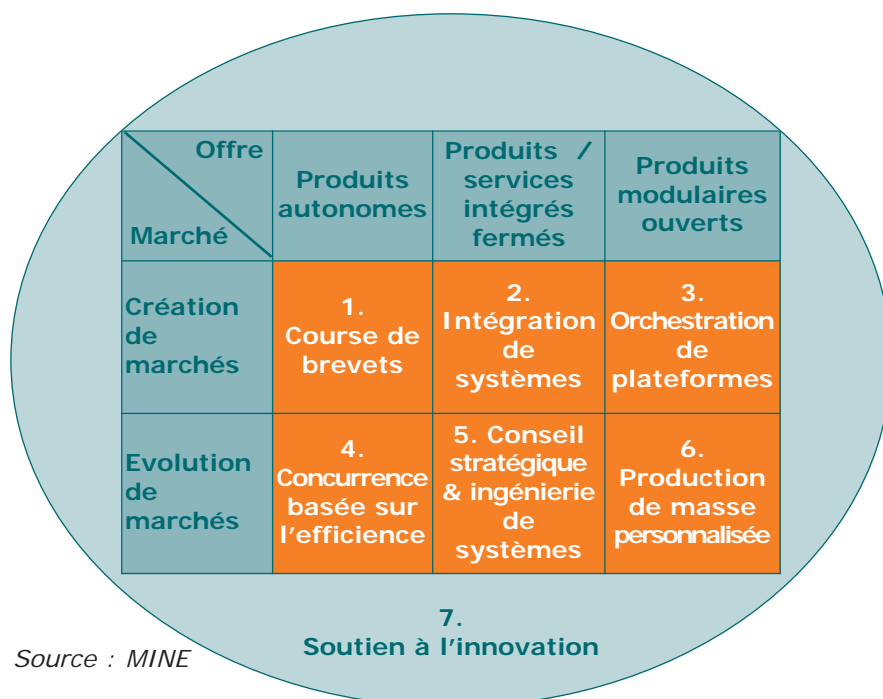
| Offre / Marché | Produits autonomes | Produits / services intégrés fermés | Produits modulaires ouverts |
|---|---|---|---|
| Création de marchés | 1. Course de brevets | 2. Intégration de systèmes | 3. Orchestration de plateformes |
| Evolution de marchés | 4. Concurrence basée sur l'efficience | 5. Conseil stratégique & ingénierie de systèmes | 6. Production de masse personnalisée |

7.
Soutien à l'innovation

Source : MINE